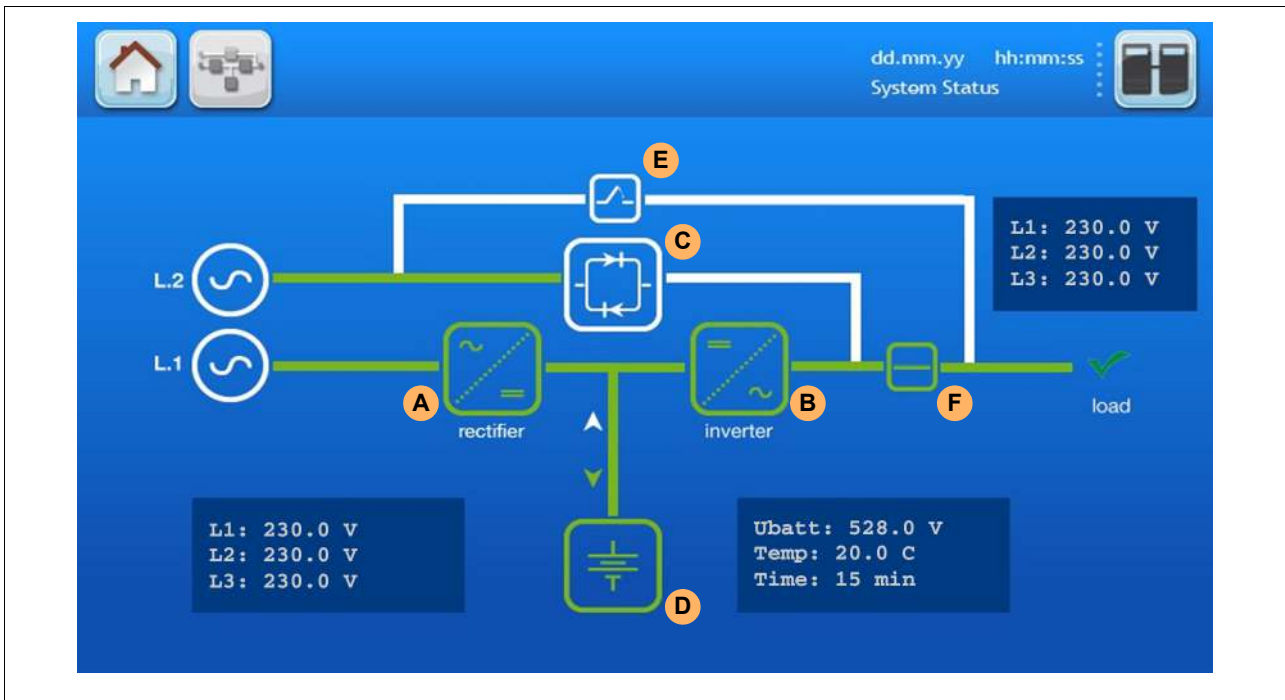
dd.mm.yy hh:mm:ss
System Status

E

C

L1: 230.0 V
L2: 230.0 V
L3: 230.0 V

L.2

L.1

A

rectifier

inverter

B

F

load

L1: 230.0 V
L2: 230.0 V
L3: 230.0 V

D

Ubatt: 528.0 V
Temp: 20.0 C
Time: 15 min